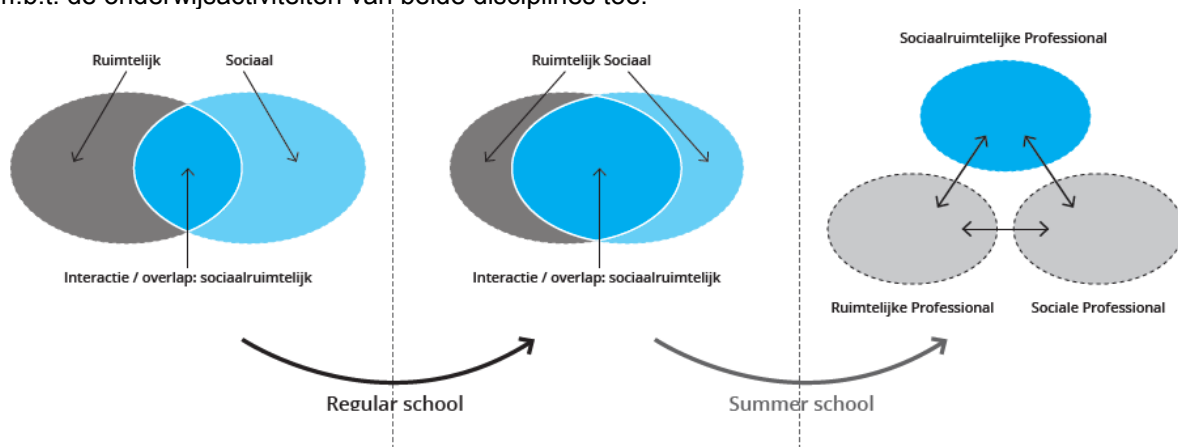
m.b.t. de onderwijsactiviteiten van beide disciplines toe.

Ruimtelijk

Sociaal

Interactie / overlap: sociaalruimtelijk

Ruimtelijk Sociaal

Interactie / overlap: sociaalruimtelijk

Sociaalruimtelijke Professional

Ruimtelijke Professional

Sociale Professional

Regular school

Summer school